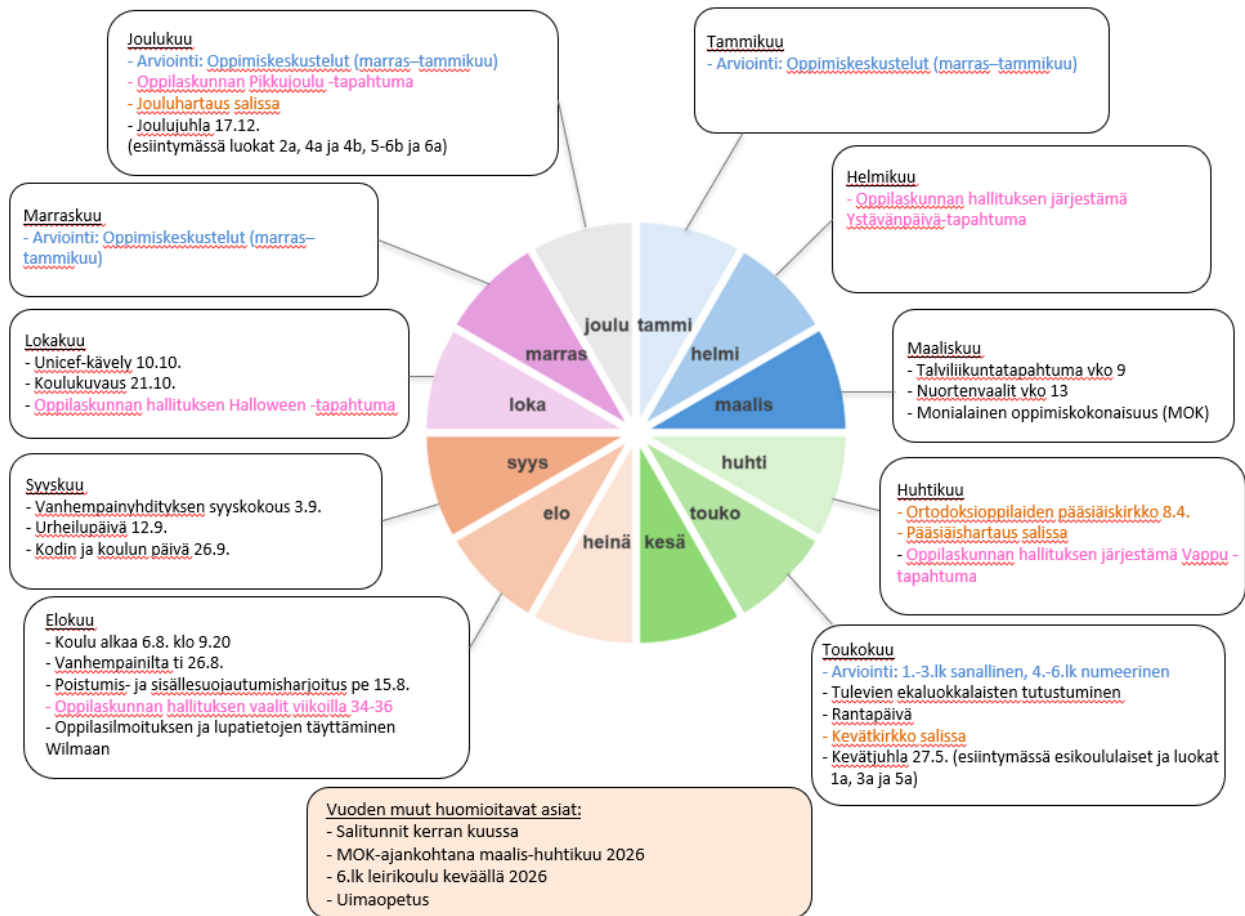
Joulukuu
- Arviointi: Oppimiskeskustelut (marras–tammikuu)
- Oppilaskunnan Pikkujoulu -tapahtuma
- Jouluhartaus salissa
- Joulujuhla 17.12.
(esiintymässä luokat 2a, 4a ja 4b, 5-6b ja 6a)

Tammikuu
- Arviointi: Oppimiskeskustelut (marras–tammikuu)

Helmikuu
- Oppilaskunnan hallituksen järjestämä Ystävänpäivä-tapahtuma

Marraskuu
- Arviointi: Oppimiskeskustelut (marras–tammikuu)

Lokakuu
- Unicef-kävely 10.10.
- Koulukuvaus 21.10.
- Oppilaskunnan hallituksen Halloween -tapahtuma

joulu
tammi
marras
helmi
loka
maalis
syys
huhti
elo
touko
heinä
kesä

Maaliskuu
- Talviliikuntatapahtuma vko 9
- Nuortenvaalit vko 13
- Monialainen oppimiskokonaisuus (MOK)

Syyskuu
- Vanhempainyhdityksen syyskokous 3.9.
- Urheilupäivä 12.9.
- Kodin ja koulun päivä 26.9.

Huhtikuu
- Ortodoksioppilaiden pääsiäiskirkko 8.4.
- Pääsiäishartaus salissa
- Oppilaskunnan hallituksen järjestämä Vappu -tapahtuma

Elokuu
- Koulu alkaa 6.8. klo 9.20
- Vanhempainilta ti 26.8.
- Poistumis- ja sisällesuojautumisharjoitus pe 15.8.
- Oppilaskunnan hallituksen vaalit viikoilla 34-36
- Oppilasilmoituksen ja lupatietojen täyttäminen Wilmaan

Toukokuu
- Arviointi: 1.-3.lk sanallinen, 4.-6.lk numeerinen
- Tulevien ekaluokkalaisten tutustuminen
- Rantapäivä
- Kevätkirkko salissa
- Kevätjuhla 27.5. (esiintymässä esikoululaiset ja luokat 1a, 3a ja 5a)

Vuoden muut huomioitavat asiat:
- Salitunnit kerran kuussa
- MOK-ajankohtana maalis-huhtikuu 2026
- 6.lk leirikoulu keväällä 2026
- Uimaopetus